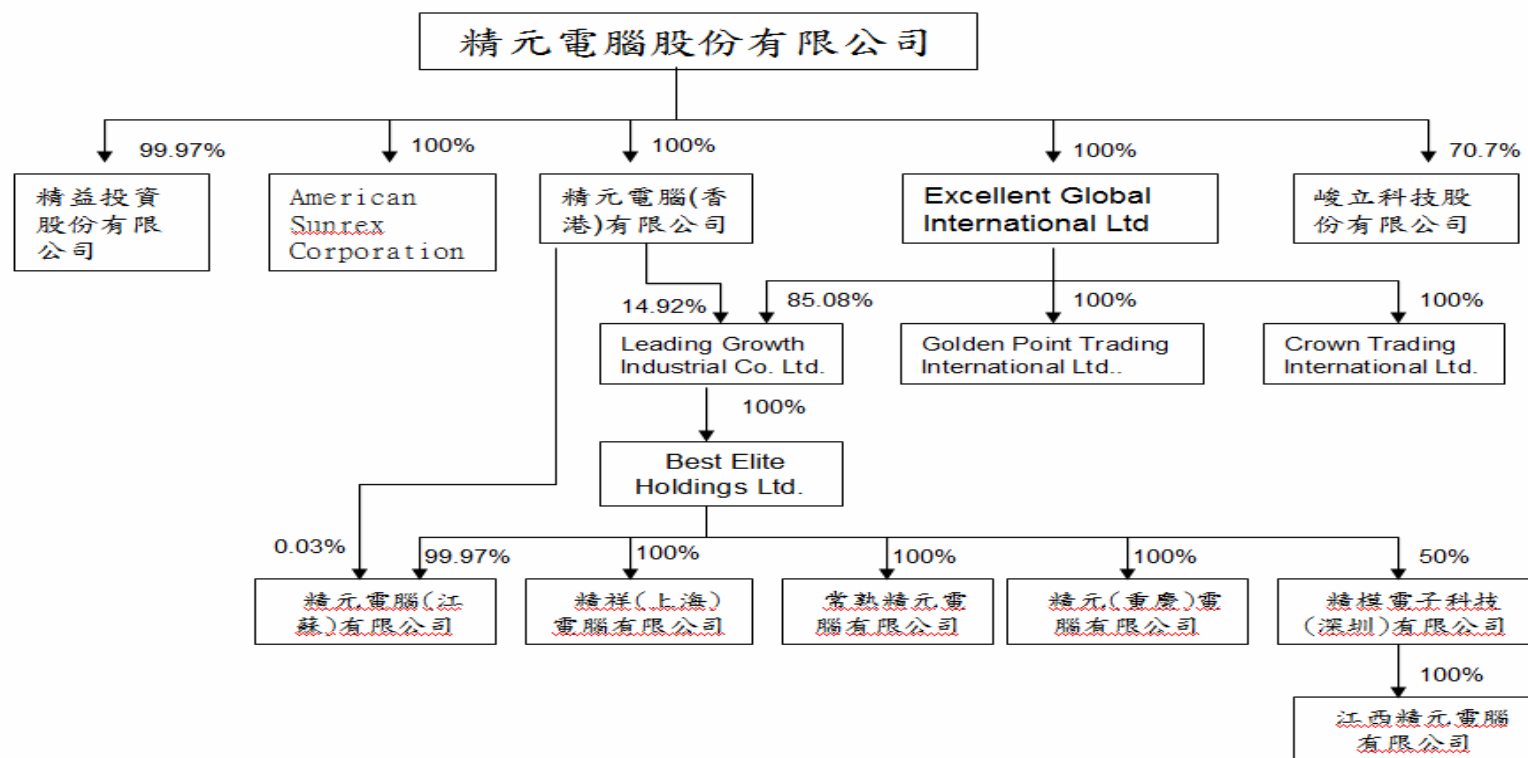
精元電腦股份有限公司

99.97%
精益投資股份有限公司

100%
American Sunrex Corporation

100%
精元電腦(香港)有限公司

100%
Excellent Global International Ltd

70.7%
峻立科技股份有限公司

14.92%
85.08%
Leading Growth Industrial Co. Ltd.

100%
Golden Point Trading International Ltd..

100%
Crown Trading International Ltd.

100%
Best Elite Holdings Ltd.

0.03%
99.97%
精元電腦(江蘇)有限公司

100%
精祥(上海)電腦有限公司

100%
常熟精元電腦有限公司

100%
精元(重慶)電腦有限公司

50%
精模電子科技(深圳)有限公司

100%
江西精元電腦有限公司